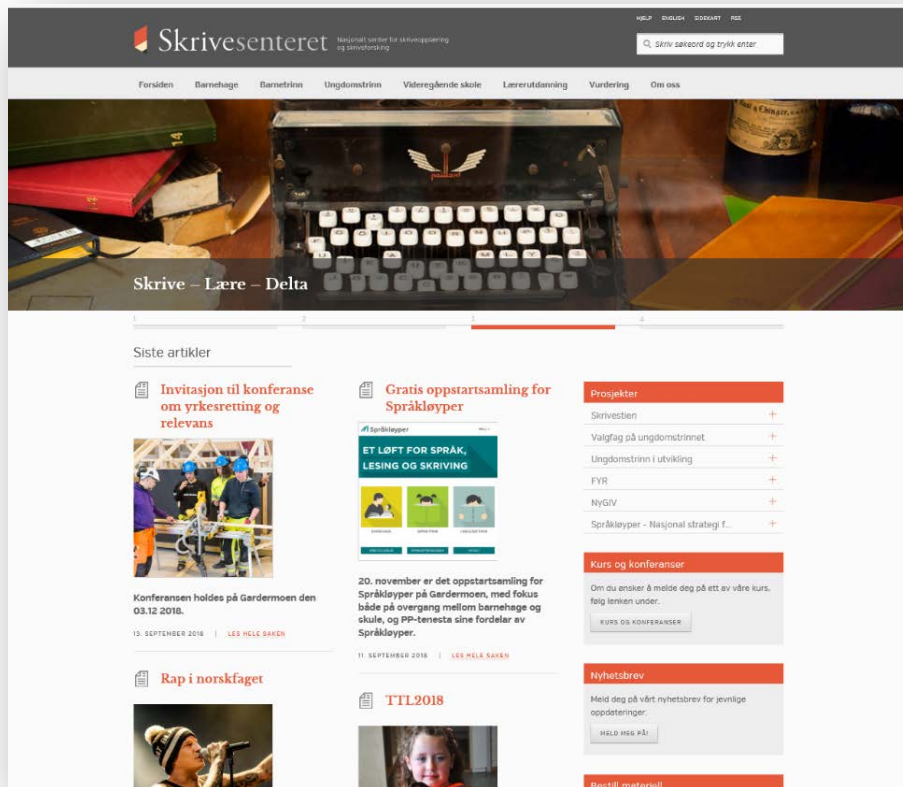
HJELP ENGLISH SIDEKART RSS

Skrivesenteret Nasjonalt senter for skriveopplæring og skriveforsking

Skriv søkeord og trykk enter

Forsiden Barnehage Barnetrinn Ungdomstrinn Videregående skole Lærerutdanning Vurdering Om oss

Skrive – Lære – Delta

1 2 3 4

Siste artikler

Invitasjon til konferanse om yrkesretting og relevans

Konferansen holdes på Gardermoen den 03.12 2018.

13. SEPTEMBER 2018 | LES HELE SAKEN

Rap i norskfaget

Gratis oppstartsamling for Språkløyper

Språkløyper

ET LØFT FOR SPRÅK, LESING OG SKRIVING

20. november er det oppstartsamling for Språkløyper på Gardermoen, med fokus både på overgang mellom barnehage og skule, og PP-tenesta sine fordelar av Språkløyper.

11. SEPTEMBER 2018 | LES HELE SAKEN

TTL2018

Prosjekter

Skrivestien +

Valgfag på ungdomstrinnet +

Ungdomstrinn i utvikling +

FYR +

NyGIV +

Språkløyper - Nasjonal strategi f... +

Kurs og konferanser

Om du ønsker å melde deg på ett av våre kurs, følg lenken under.

KURS OG KONFERANSER

Nyhetsbrev

Meld deg på vårt nyhetsbrev for jevnlige oppdateringer.

MELD MEG PÅ!

Bestill materiell